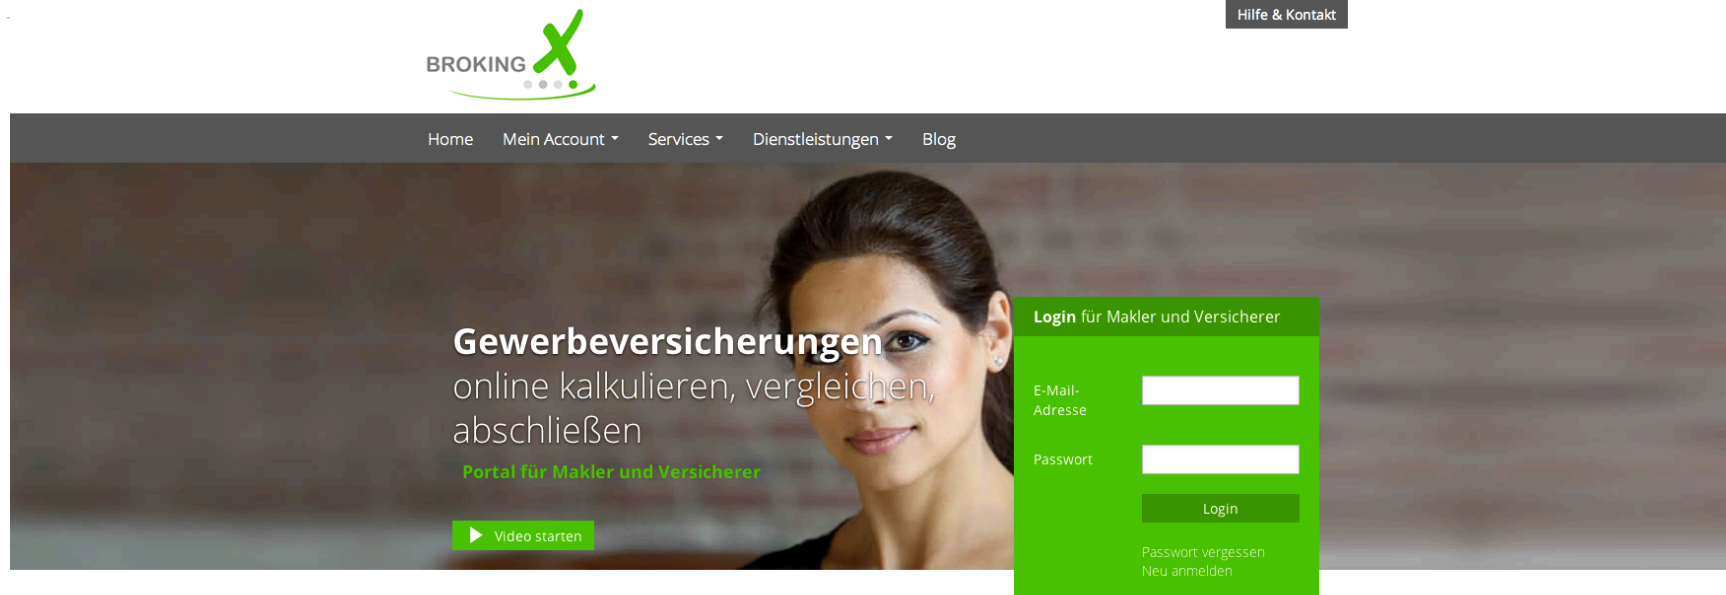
Hilfe & Kontakt

BROKING X

Home Mein Account Services Dienstleistungen Blog

Gewerbeversicherungen
online kalkulieren, vergleichen, abschließen

Portal für Makler und Versicherer

Video starten

Login für Makler und Versicherer

E-Mail-Adresse

Passwort

Login

Passwort vergessen
Neu anmelden